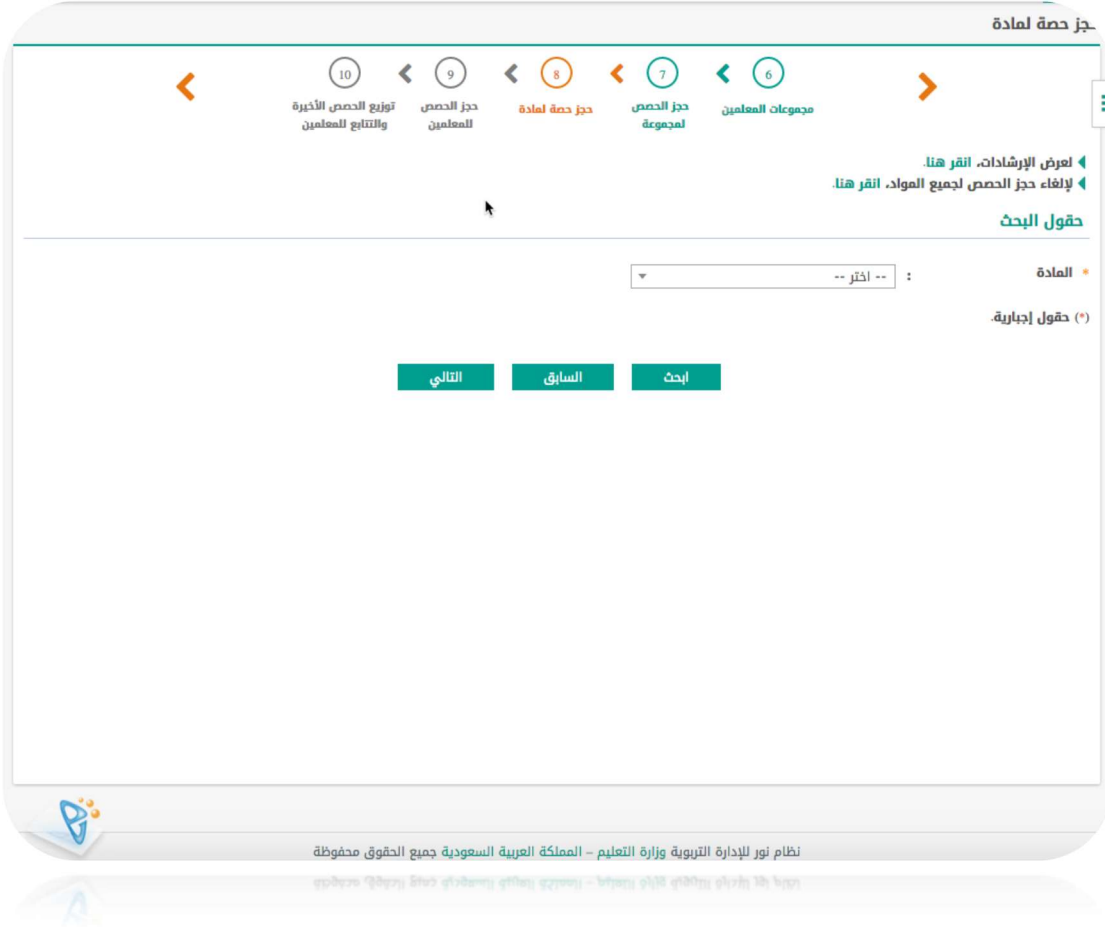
جز حصة لمادة

6
مجموعات المعلمين

7
حجز الحصص لمجموعة

8
حجز حصة لمادة

9
حجز الحصص للمعلمين

10
توزيع الحصص الأخيرة والتتابع للمعلمين

لعرض الإرشادات، انقر هنا.
لإلغاء حجز الحصص لجميع المواد، انقر هنا.

حقول البحث

* المادة : -- اختر --

(*) حقول إجبارية.

ابحث السابق التالي

نظام نور للإدارة التربوية وزارة التعليم – المملكة العربية السعودية جميع الحقوق محفوظة